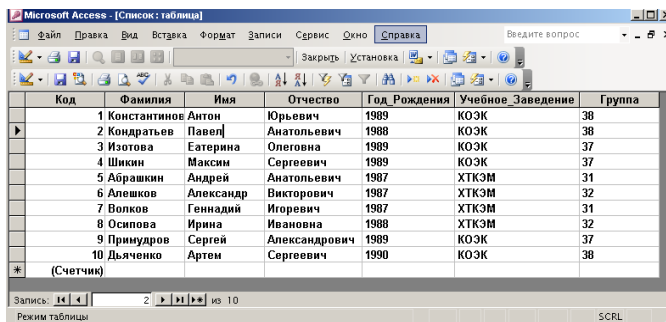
Microsoft Access - [Список : таблица]

Файл Правка Вид Вставка Формат Записи Сервис Окно Справка

Введите вопрос

Закрыть Установка

| Код | Фамилия | Имя | Отчество | Год_Рождения | Учебное_Заведение | Группа |
|---|---|---|---|---|---|---|
| 1 | Константинов | Антон | Юрьевич | 1989 | КОЭК | 38 |
| 2 | Кондратьев | Павел | Анатольевич | 1988 | КОЭК | 38 |
| 3 | Изотова | Еатерина | Олеговна | 1988 | КОЭК | 37 |
| 4 | Шикин | Максим | Сергеевич | 1989 | КОЭК | 37 |
| 5 | Абрашкин | Андрей | Анатольевич | 1987 | ХТКЭМ | 31 |
| 6 | Алешков | Александр | Викторович | 1987 | ХТКЭМ | 32 |
| 7 | Волков | Геннадий | Игоревич | 1987 | ХТКЭМ | 31 |
| 8 | Осипова | Ирина | Ивановна | 1988 | ХТКЭМ | 32 |
| 9 | Примудров | Сергей | Александрович | 1989 | КОЭК | 37 |
| 10 | Дьяченко | Артем | Сергеевич | 1990 | КОЭК | 38 |
| (Счетчик) | | | | | | |

Запись: 2 из 10

Режим таблицы

SCRL